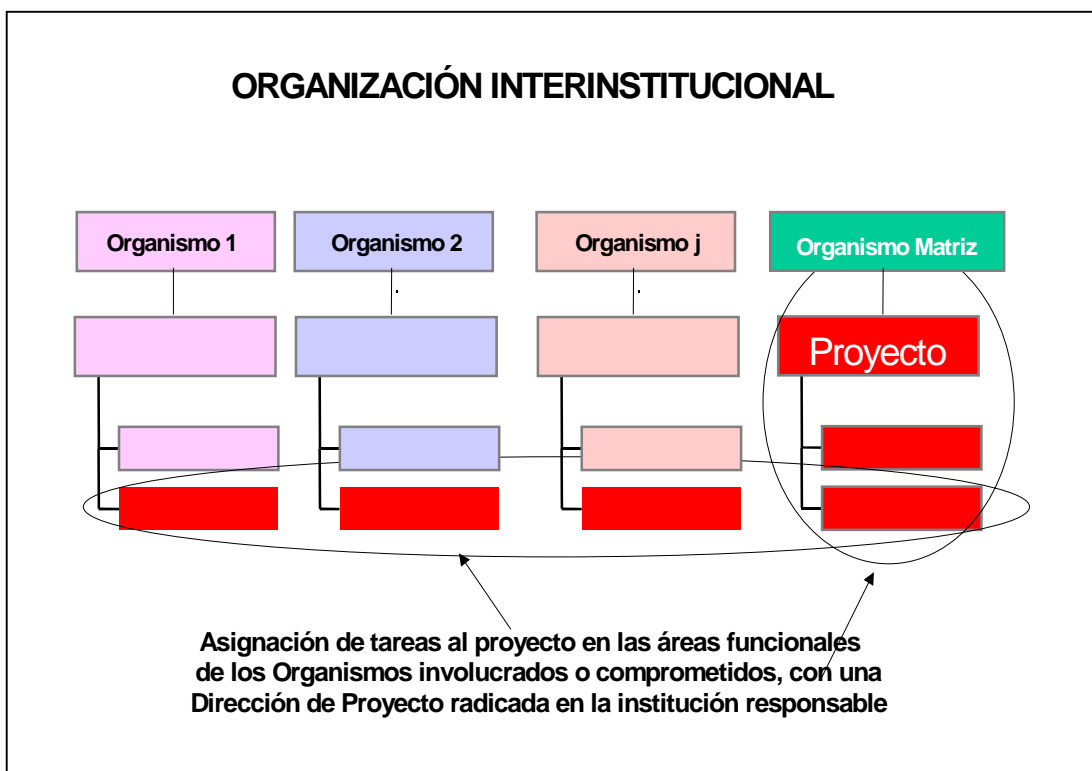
ORGANIZACIÓN INTERINSTITUCIONAL

Organismo 1

Organismo 2

Organismo j

Organismo Matriz

Proyecto

Asignación de tareas al proyecto en las áreas funcionales de los Organismos involucrados o comprometidos, con una Dirección de Proyecto radicada en la institución responsable